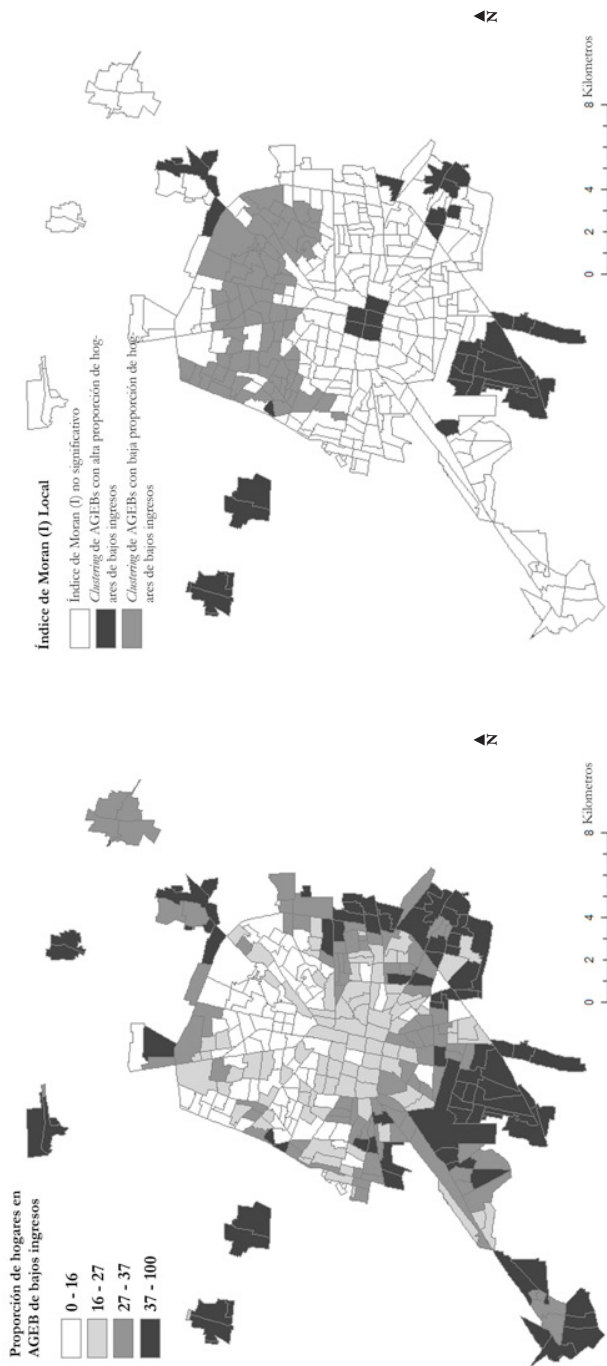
Proporción de hogares en AGEB de bajos ingresos

0 - 16
16 - 27
27 - 37
37 - 100

0 2 4 8 Kilometros

N

Índice de Moran (I) Local

Índice de Moran (I) no significativo
Clustering de AGEBs con alta proporción de hogares de bajos ingresos
Clustering de AGEBs con baja proporción de hogares de bajos ingresos

0 2 4 8 Kilometros

N